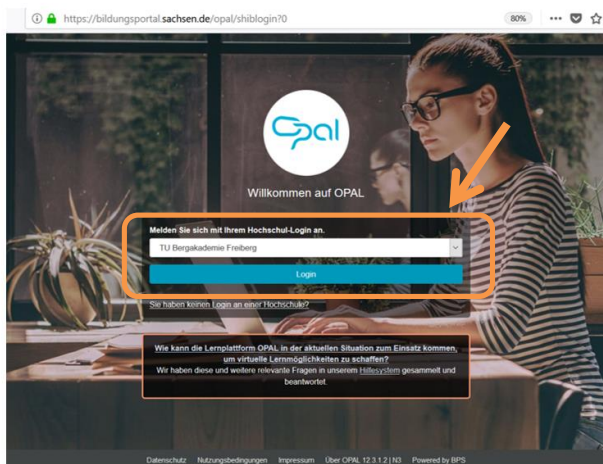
https://bildungsportal.sachsen.de/opal/shiblogin?0

80%

Opal

Willkommen auf OPAL

Melden Sie sich mit Ihrem Hochschul-Login an.

TU Bergakademie Freiberg

Login

Sie haben keinen Login an einer Hochschule?

Wie kann die Lernplattform OPAL in der aktuellen Situation zum Einsatz kommen, um virtuelle Lernmöglichkeiten zu schaffen?
Wir haben diese und weitere relevante Fragen in unserem Hilfesystem gesammelt und beantwortet.

Datenschutz Nutzungsbedingungen Impressum Über OPAL 12.3.1.2 | N3 Powered by BPS